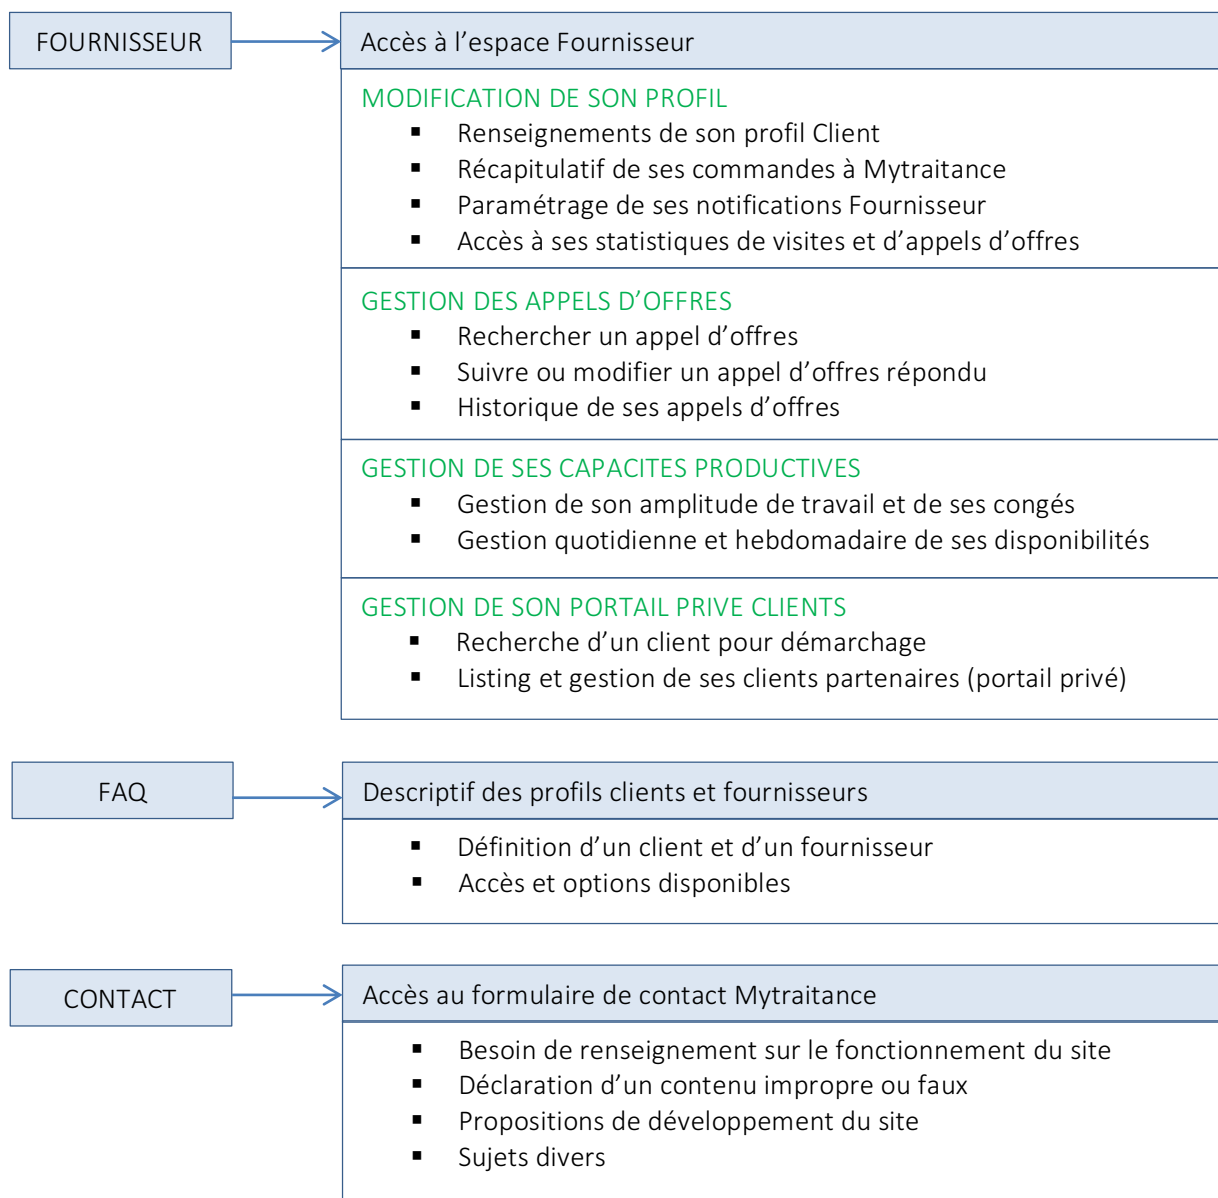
FOURNISSEUR

Accès à l’espace Fournisseur

MODIFICATION DE SON PROFIL
- Renseignements de son profil Client
- Récapitulatif de ses commandes à Mytraitance
- Paramétrage de ses notifications Fournisseur
- Accès à ses statistiques de visites et d’appels d’offres

GESTION DES APPELS D’OFFRES
- Rechercher un appel d’offres
- Suivre ou modifier un appel d’offres répondu
- Historique de ses appels d’offres

GESTION DE SES CAPACITES PRODUCTIVES
- Gestion de son amplitude de travail et de ses congés
- Gestion quotidienne et hebdomadaire de ses disponibilités

GESTION DE SON PORTAIL PRIVE CLIENTS
- Recherche d’un client pour démarchage
- Listing et gestion de ses clients partenaires (portail privé)

FAQ

Descriptif des profils clients et fournisseurs
- Définition d’un client et d’un fournisseur
- Accès et options disponibles

CONTACT

Accès au formulaire de contact Mytraitance
- Besoin de renseignement sur le fonctionnement du site
- Déclaration d’un contenu impropre ou faux
- Propositions de développement du site
- Sujets divers